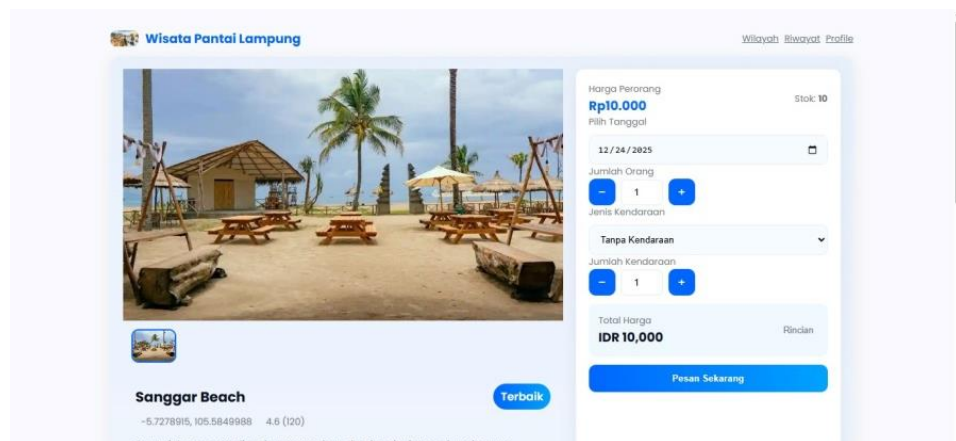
Wisata Pantai Lampung

Wilayah Riwayat Profile

Harga Perorang

Rp10.000

Stok: 10

Pilih Tanggal

12/24/2025

Jumlah Orang

−
1
+

Jenis Kendaraan

Tanpa Kendaraan

Jumlah Kendaraan

−
1
+

Total Harga

IDR 10,000

Rincian

Pesan Sekarang

Sanggar Beach

Terbaik

-5.7278915, 105.5849988 4.6 (120)

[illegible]